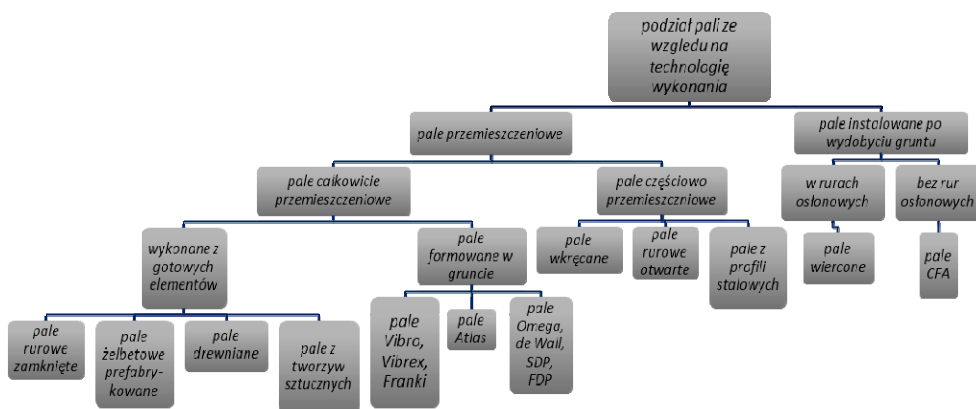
podział pali ze względu na technologię wykonania

pale przemieszczeniowe

pale instalowane po wydobyciu gruntu

pale całkowicie przemieszczeniowe

pale częściowo przemieszczniowe

w rurach osłonowych

bez rur osłonowych

wykonane z gotowych elementów

pale formowane w gruncie

pale wkręcane

pale rurowe otwarte

pale z profili stalowych

pale wiercone

pale CFA

pale rurowe zamknięte

pale żelbetowe prefabrykowane

pale drewniane

pale z tworzyw sztucznych

pale Vibro, Vibrex, Franki

pale Atlas

pale Omega, de Waal, SDP, FDP